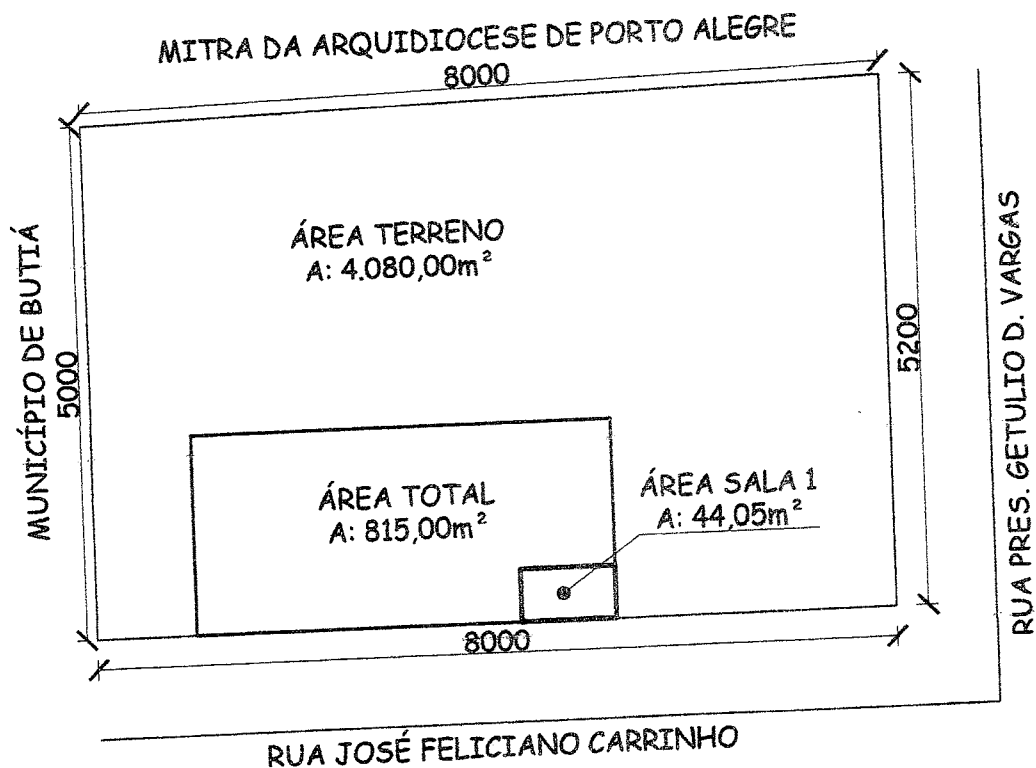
MITRA DA ARQUIDIOCESE DE PORTO ALEGRE

8000

MUNICÍPIO DE BUTIÁ

5000

ÁREA TERRENO
A: 4.080,00m$^2$

5200

RUA PRES. GETULIO D. VARGAS

ÁREA TOTAL
A: 815,00m$^2$

ÁREA SALA 1
A: 44,05m$^2$

8000

RUA JOSÉ FELICIANO CARRINHO